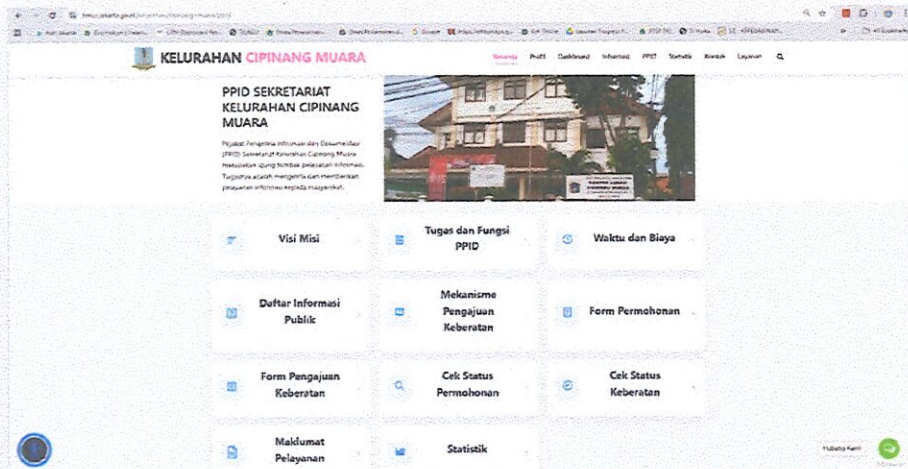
KELURAHAN CIPINANG MUARA

Beranda Profil Dashboard Informasi PPID Statistik Berita Layanan

PPID SEKRETARIAT KELURAHAN CIPINANG MUARA

Pejabat Pengelola Informasi dan Dokumentasi (PPID) Sekretariat Kelurahan Cipinang Muara merupakan ujung tombak pelayanan informasi. Tugasnya adalah mengelola dan memberikan pelayanan informasi kepada masyarakat.

Visi Misi

Tugas dan Fungsi PPID

Waktu dan Biaya

Daftar Informasi Publik

Mekanisme Pengajuan Keberatan

Form Permohonan

Form Pengajuan Keberatan

Cek Status Permohonan

Cek Status Keberatan

Maklumat Pelayanan

Statistik

Hubungi Kami